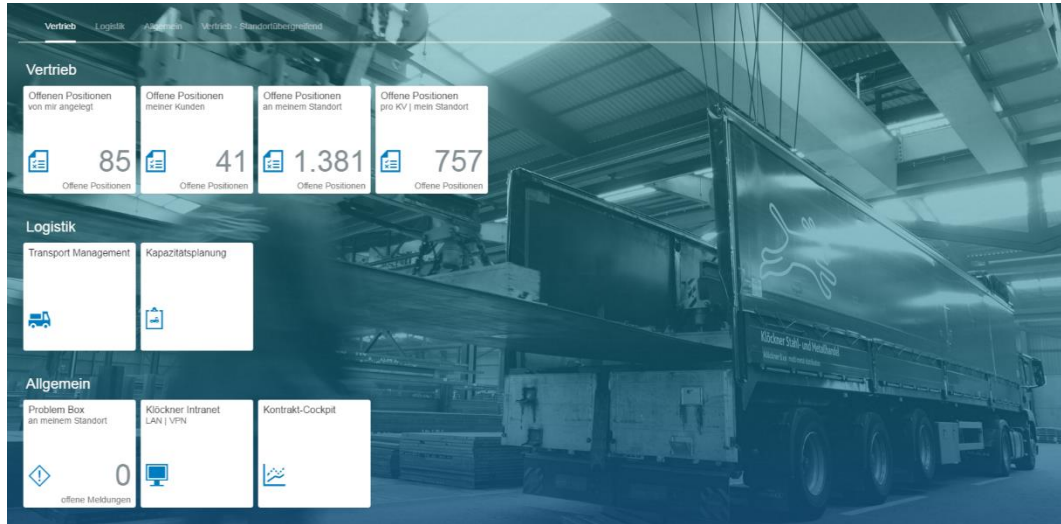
Vertrieb Logistik Allgemein Vertrieb - Standortübergreifend

Vertrieb

Offenen Positionen
von mir angelegt
85
Offene Positionen

Offene Positionen
meiner Kunden
41
Offene Positionen

Offene Positionen
an meinem Standort
1.381
Offene Positionen

Offene Positionen
pro KV | mein Standort
757
Offene Positionen

Logistik

Transport Management

Kapazitatsplanung

Allgemein

Problem Box
an meinem Standort
0
offene Meldungen

Klöckner Intranet
LAN | VPN

Kontrakt-Cockpit

Klöckner Stahl- und Metallhandel